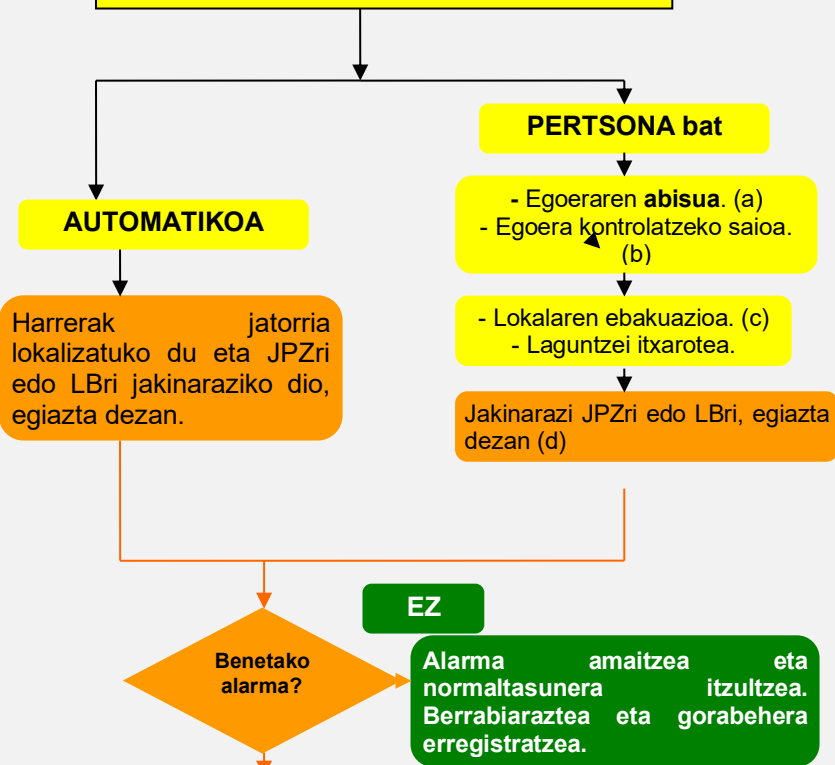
PERTSONA bat

AUTOMATIKOA

- Egoeraren **abisua**. (a)
- Egoera kontrolatzeko saioa. (b)

Harrerak jatorria lokalizatuko du eta JPZri edo LBri jakinaraziko dio, egiazta dezan.

- Lokalaren ebakuazioa. (c)
- Laguntzei itxarotea.

Jakinarazi JPZri edo LBri, egiazta dezan (d)

EZ

Benetako alarma?

Alarma amaitzea eta normaltasunera itzultzea. Berrabiaraztea eta gorabehera erregistratzea.